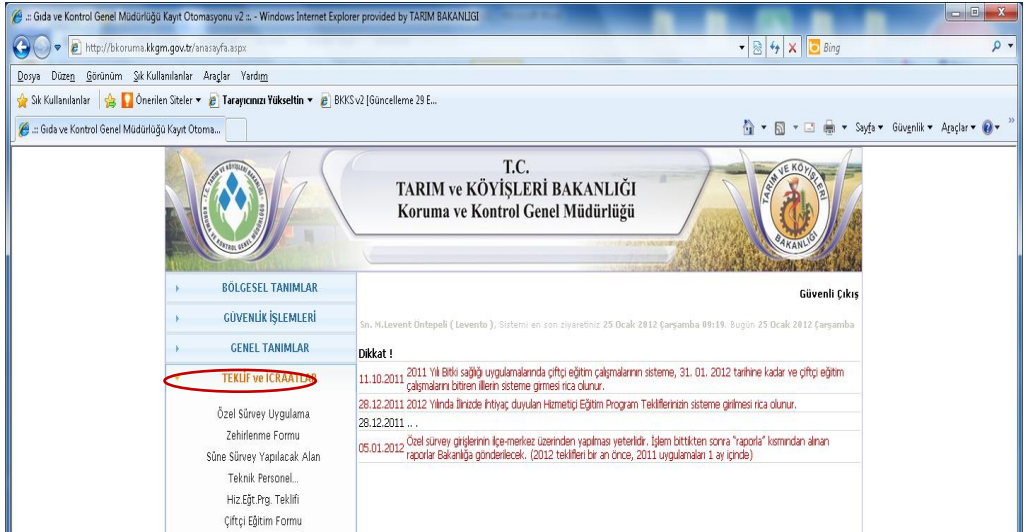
.:: Gıda ve Kontrol Genel Müdürlüğü Kayıt Otomasyonu v2 ::. - Windows Internet Explorer provided by TARIM BAKANLIGI

http://bkoruma.kkgm.gov.tr/anasayfa.aspx

Bing

Dosya Düzen Görünüm Sık Kullanılanlar Araçlar Yardım

Sık Kullanılanlar Önerilen Siteler ▾ Tarayıcınızı Yükseltin ▾ BKKS v2 [Güncelleme 29 E...

.:: Gıda ve Kontrol Genel Müdürlüğü Kayıt Otoma...

Sayfa ▾ Güvenlik ▾ Araçlar ▾

T.C.
TARIM ve KÖYİŞLERİ BAKANLIĞI
Koruma ve Kontrol Genel Müdürlüğü

T.C. TARIM VE KÖYİŞLERİ BAKANLIĞI KORUMA VE KONTROL GENEL MÜDÜRLÜĞÜ

TARIM VE KÖYİŞLERİ BAKANLIĞI

BÖLGESEL TANIMLAR

GÜVENLİK İŞLEMLERİ

GENEL TANIMLAR

TEKLİF ve İCRAATLAR

Özel Sürvey Uygulama

Zehirlenme Formu

Süne Sürvey Yapılacak Alan

Teknik Personel...

Hiz.Eğt.Prg. Teklifi

Çiftçi Eğitim Formu

Güvenli Çıkış

Sn. M.Levent Öntepeli ( Levento ), Sistemi en son ziyaretiniz 25 Ocak 2012 Çarşamba 09:19. Bugün 25 Ocak 2012 Çarşamba

Dikkat !

11.10.2011 2011 Yılı Bitki sağlığı uygulamalarında çiftçi eğitim çalışmalarının sisteme, 31. 01. 2012 tarihine kadar ve çiftçi eğitim çalışmalarını bitiren illerin sisteme girmesi rica olunur.

28.12.2011 2012 Yılında İlinizde ihtiyaç duyulan Hizmetiçi Eğitim Program Tekliflerinizin sisteme girilmesi rica olunur.

28.12.2011 . .

05.01.2012 Özel sürvey girişlerinin ilçe-merkez üzerinden yapılması yeterlidir. İşlem bittikten sonra "raporla" kısmından alınan raporlar Bakanlığa gönderilecek. (2012 teklifleri bir an önce, 2011 uygulamaları 1 ay içinde)